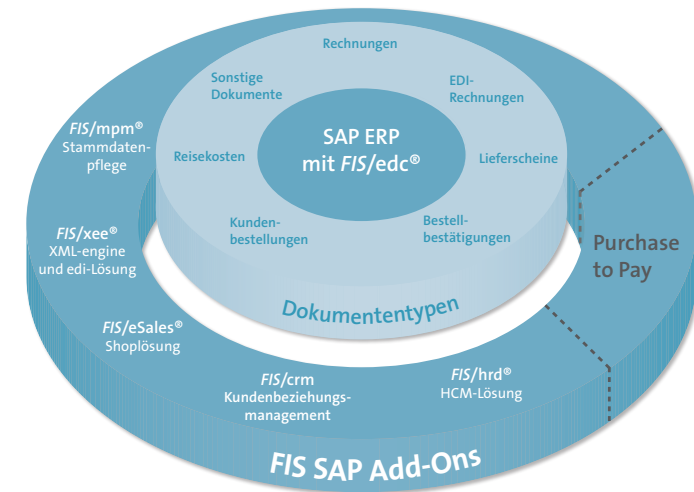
SAP ERP
mit *FIS*/edc®

Rechnungen

EDI-Rechnungen

Lieferscheine

Bestellbestätigungen

Kundenbestellungen

Reisekosten

Sonstige Dokumente

Dokumententypen

*FIS*/mpm®
Stammdatenpflege

*FIS*/xee®
XML-engine und edi-Lösung

*FIS*/eSales®
Shoplösung

*FIS*/crm
Kundenbeziehungsmanagement

*FIS*/hrd®
HCM-Lösung

Purchase to Pay

FIS SAP Add-Ons